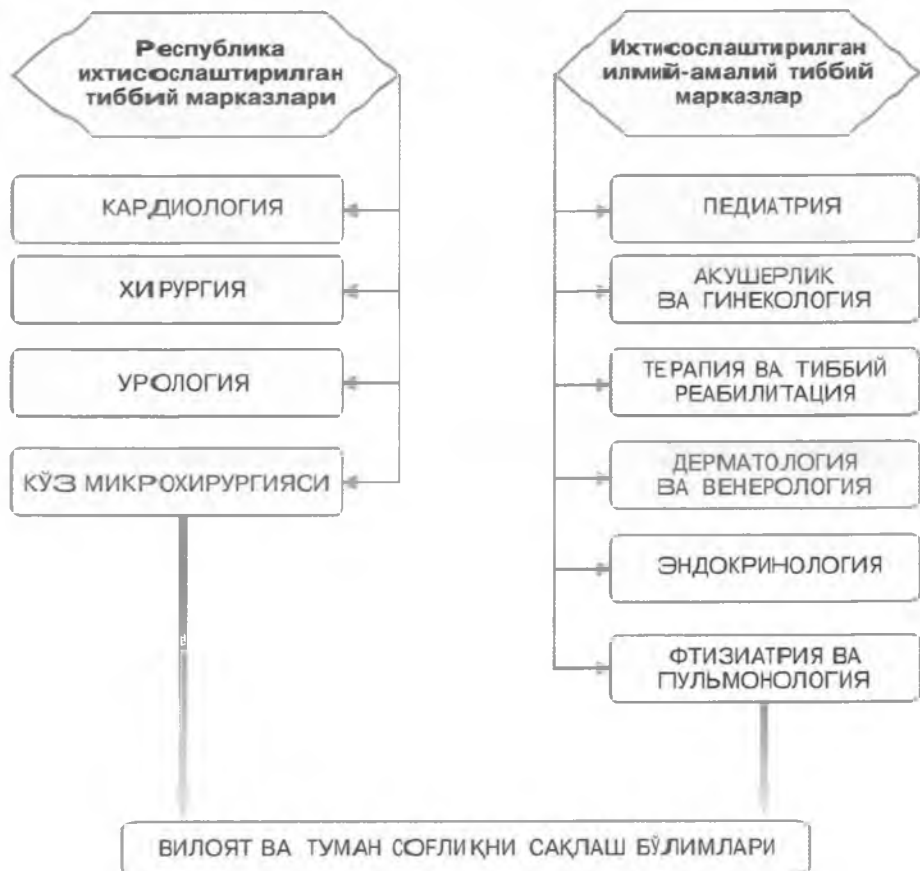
Республика ихтисослаштирилган тиббий марказлари

КАРДИОЛОГИЯ

ХИРУРГИЯ

УРОЛОГИЯ

КЎЗ МИКРОХИРУРГИЯСИ

Ихтисослаштирилган илмий-амалий тиббий марказлар

ПЕДИАТРИЯ

АКУШЕРЛИК ВА ГИНЕКОЛОГИЯ

ТЕРАПИЯ ВА ТИББИЙ РЕАБИЛИТАЦИЯ

ДЕРМАТОЛОГИЯ ВА ВЕНЕРОЛОГИЯ

ЭНДОКРИНОЛОГИЯ

ФТИЗИАТРИЯ ВА ПУЛЬМОНОЛОГИЯ

ВИЛОЯТ ВА ТУМАН СОҒЛИҚНИ САҚЛАШ БЎЛИМЛАРИ